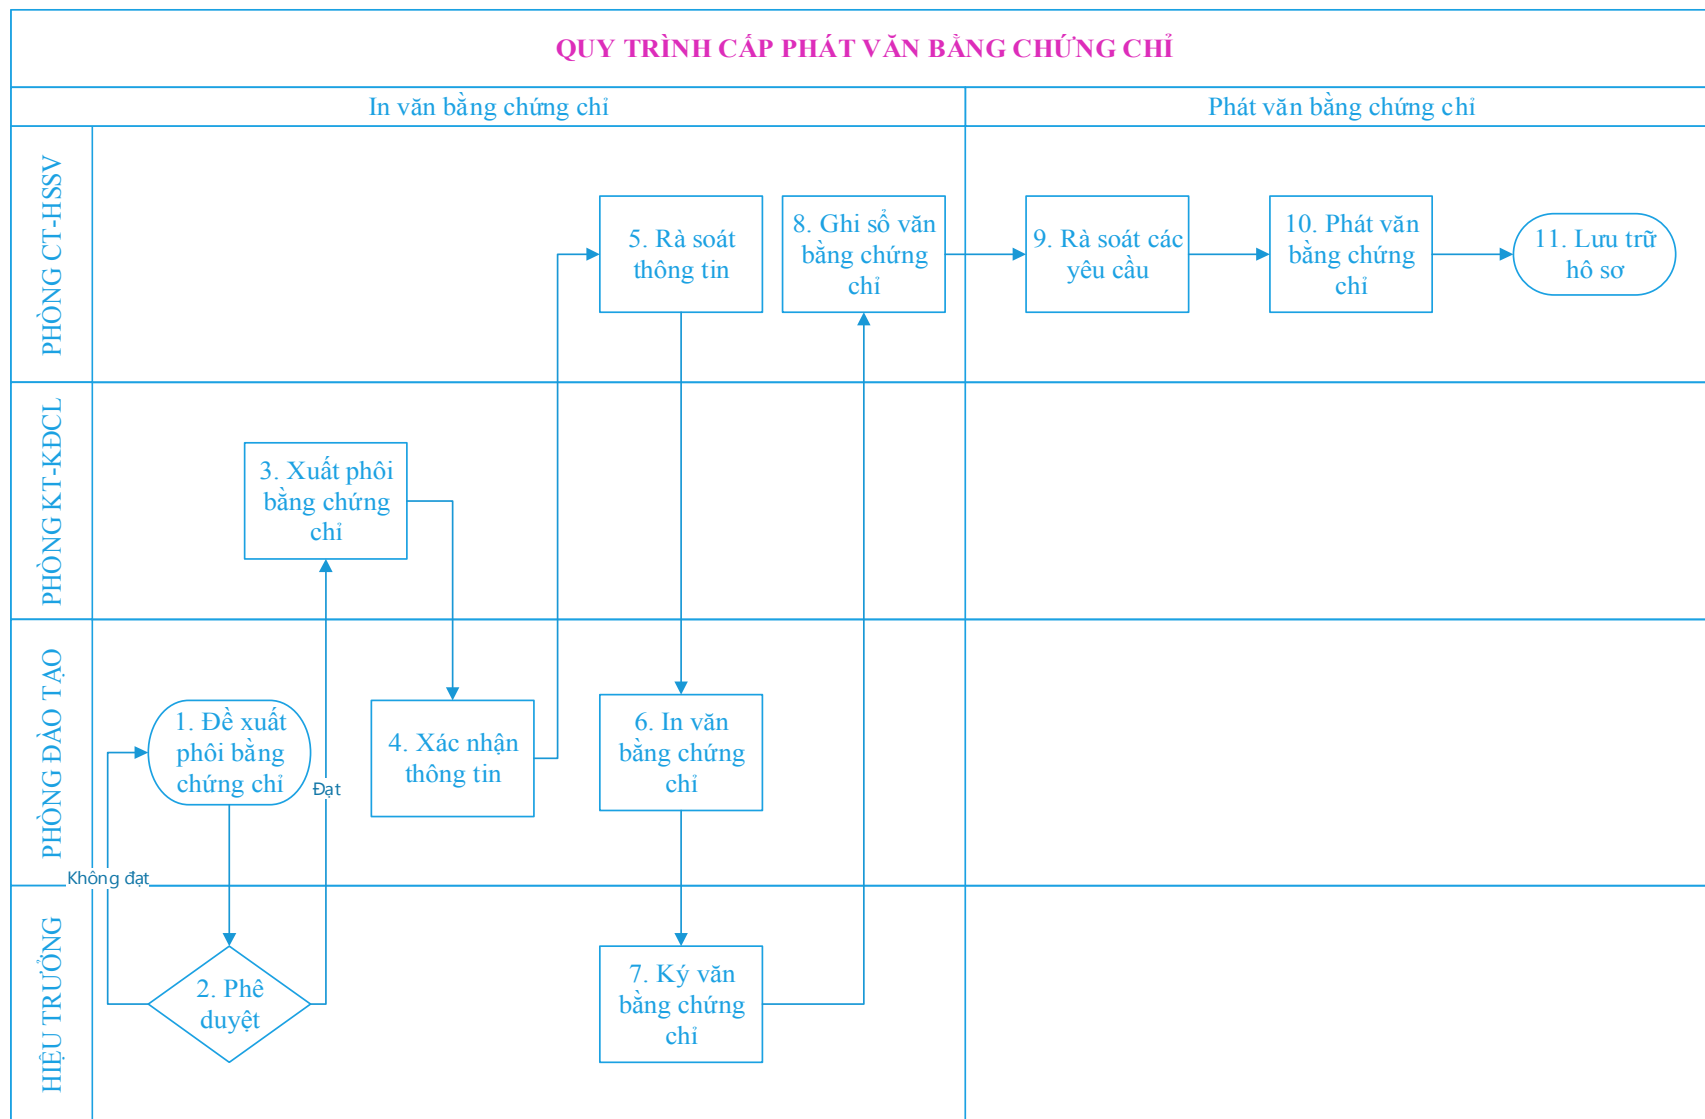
QUY TRÌNH CẤP PHÁT VĂN BẰNG CHỨNG CHỈ

In văn bằng chứng chỉ

Phát văn bằng chứng chỉ

PHÒNG CT-HSSV

PHÒNG KT-KĐCL

PHÒNG ĐÀO TẠO

HIỆU TRƯỞNG

5. Rà soát thông tin

8. Ghi sổ văn bằng chứng chỉ

9. Rà soát các yêu cầu

10. Phát văn bằng chứng chỉ

11. Lưu trữ hồ sơ

3. Xuất phôi bằng chứng chỉ

1. Đề xuất phôi bằng chứng chỉ

Đạt

4. Xác nhận thông tin

6. In văn bằng chứng chỉ

Không đạt

2. Phê duyệt

7. Ký văn bằng chứng chỉ